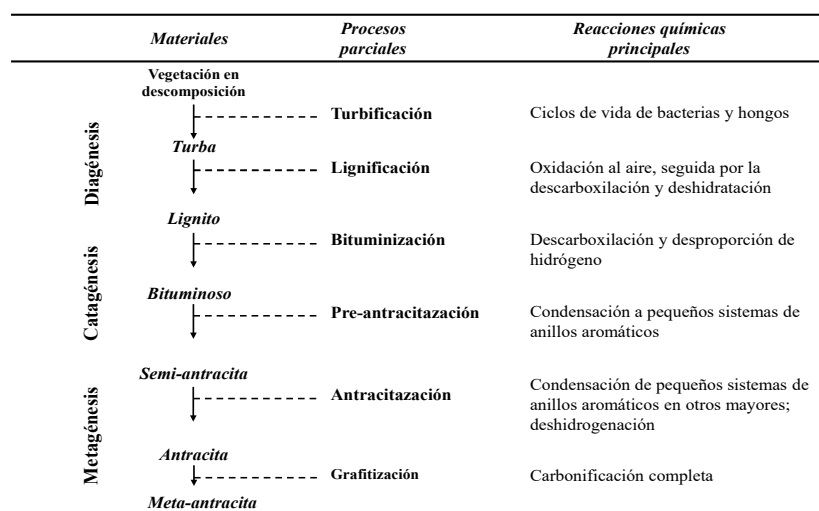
| | Materiales | Procesos parciales | Reacciones químicas principales |
|---|---|---|---|
| Diagénesis | Vegetación en descomposición | Turbificación | Ciclos de vida de bacterias y hongos |
| | Turba | Lignificación | Oxidación al aire, seguida por la descarboxilación y deshidratación |
| Catagénesis | Lignito | Bituminización | Descarboxilación y desproporción de hidrógeno |
| | Bituminoso | Pre-antracitatazación | Condensación a pequeños sistemas de anillos aromáticos |
| Metagénesis | Semi-antracita | Antracitatazación | Condensación de pequeños sistemas de anillos aromáticos en otros mayores; deshidrogenación |
| | Antracita | Grafitización | Carbonificación completa |
| | Meta-antracita | | |